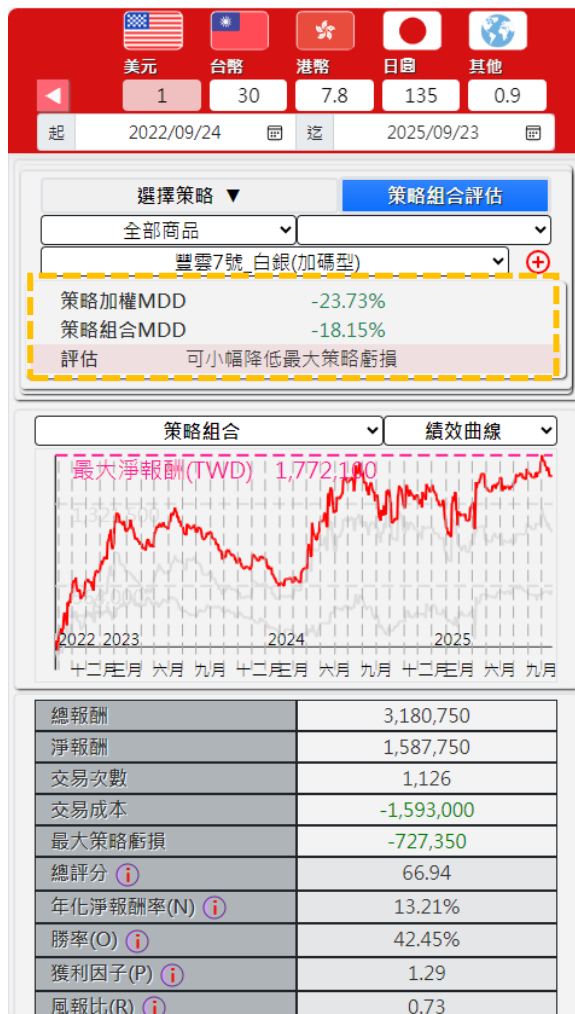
美元 台幣 港幣 日圓 其他

◀ 1 30 7.8 135 0.9

起 2022/09/24 迄 2025/09/23

選擇策略 ▼ 策略組合評估

全部商品

豐雲7號_白銀(加碼型)

策略加權MDD -23.73%
策略組合MDD -18.15%
評估 可小幅降低最大策略虧損

策略組合 績效曲線

最大淨報酬(TWD) 1,772,100

1,321,500
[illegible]

2022 2023 2024 2025

十二月 三月 六月 九月 十二月 三月 六月 九月 十二月 三月 六月 九月

| 總報酬 | 3,180,750 |
|---|---|
| 淨報酬 | 1,587,750 |
| 交易次數 | 1,126 |
| 交易成本 | -1,593,000 |
| 最大策略虧損 | -727,350 |
| 總評分 i | 66.94 |
| 年化淨報酬率(N) i | 13.21% |
| 勝率(O) i | 42.45% |
| 獲利因子(P) i | 1.29 |
| 風報比(R) i | 0.73 |